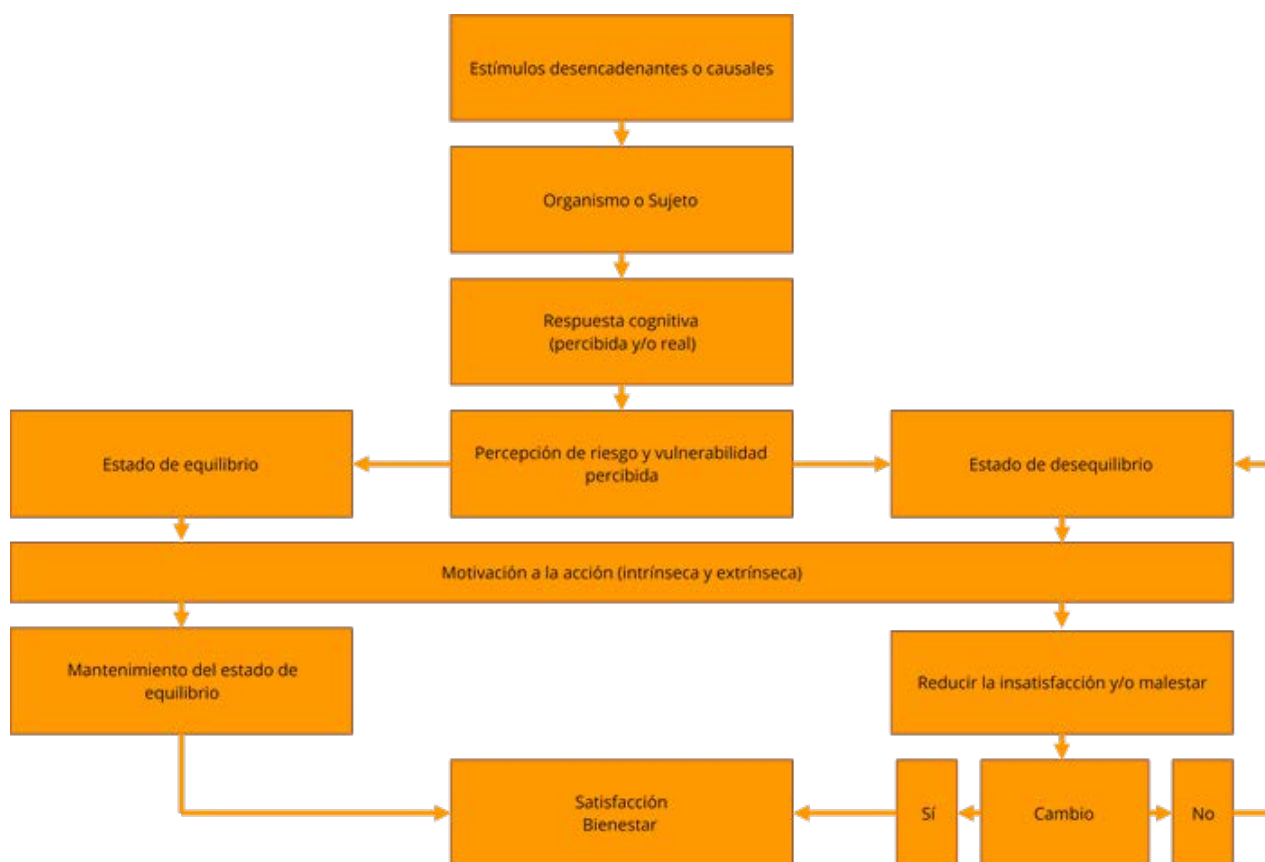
Estímulos desencadenantes o causales

Organismo o Sujeto

Respuesta cognitiva
(percibida y/o real)

Estado de equilibrio

Percepción de riesgo y vulnerabilidad percibida

Estado de desequilibrio

Motivación a la acción (intrínseca y extrínseca)

Mantenimiento del estado de equilibrio

Reducir la insatisfacción y/o malestar

Satisfacción
Bienestar

Sí

Cambio

No